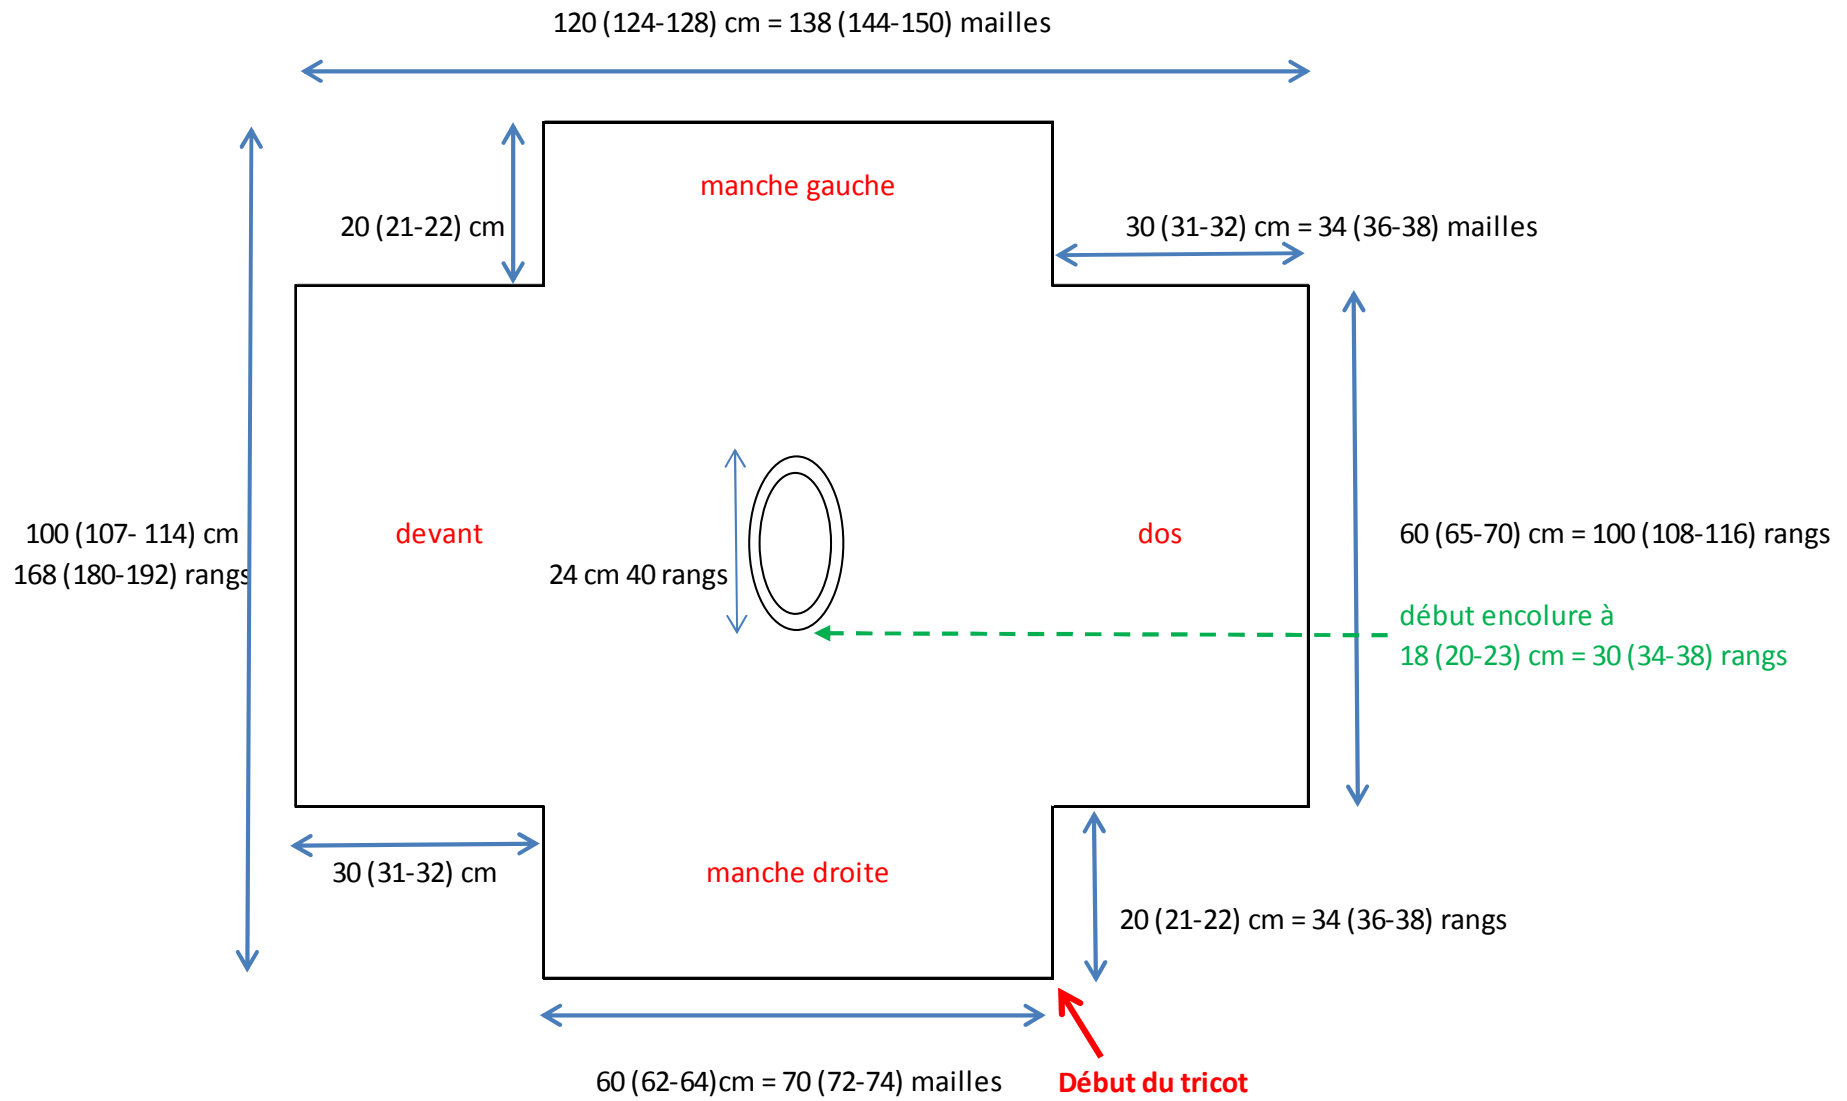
120 (124-128) cm = 138 (144-150) mailles

manche gauche

20 (21-22) cm

30 (31-32) cm = 34 (36-38) mailles

100 (107- 114) cm
168 (180-192) rangs

devant

24 cm 40 rangs

dos

60 (65-70) cm = 100 (108-116) rangs

début encolure à
18 (20-23) cm = 30 (34-38) rangs

30 (31-32) cm

manche droite

20 (21-22) cm = 34 (36-38) rangs

60 (62-64)cm = 70 (72-74) mailles

Début du tricot